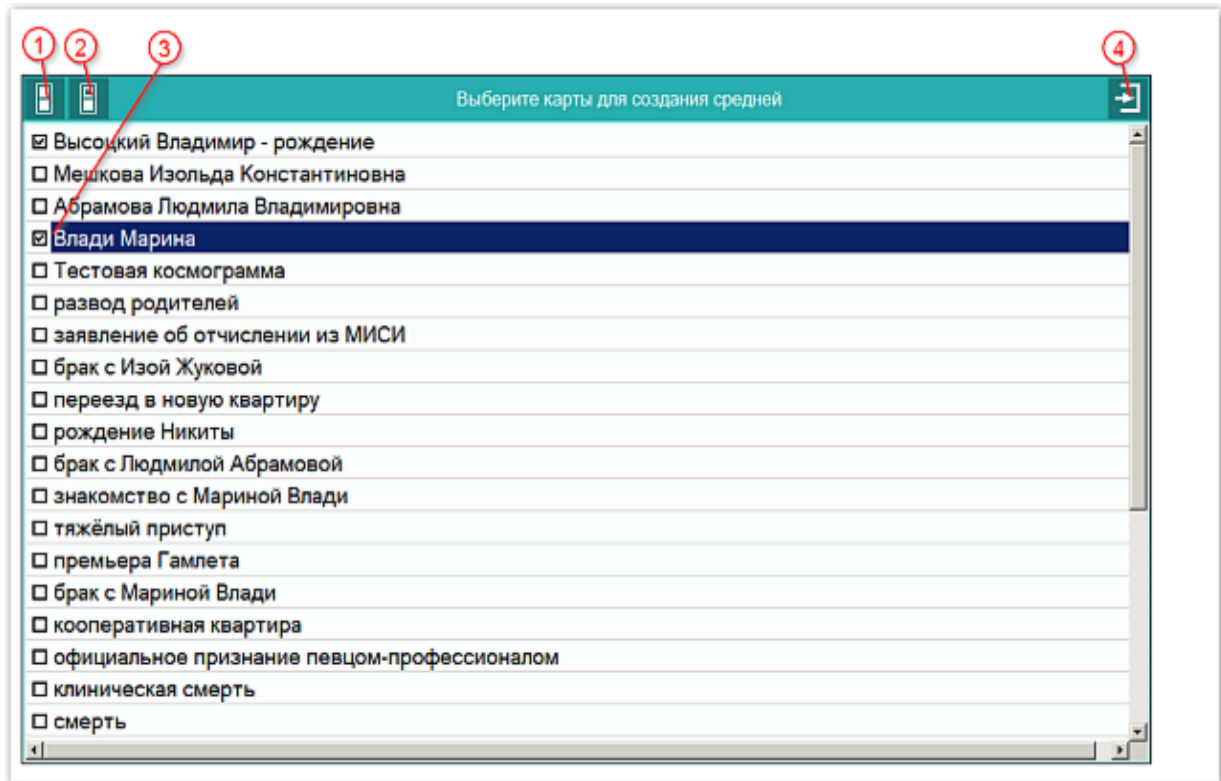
1 2 3 4

Выберите карты для создания средней

☑ Высоцкий Владимир - рождение
☐ Мешкова Изольда Константиновна
☐ Абрамова Людмила Владимировна
☑ Влади Марина
☐ Тестовая космограмма
☐ развод родителей
☐ заявление об отчислении из МИСИ
☐ брак с Изой Жуковой
☐ переезд в новую квартиру
☐ рождение Никиты
☐ брак с Людмилой Абрамовой
☐ знакомство с Мариной Влади
☐ тяжёлый приступ
☐ премьера Гамлета
☐ брак с Мариной Влади
☐ кооперативная квартира
☐ официальное признание певцом-профессионалом
☐ клиническая смерть
☐ смерть